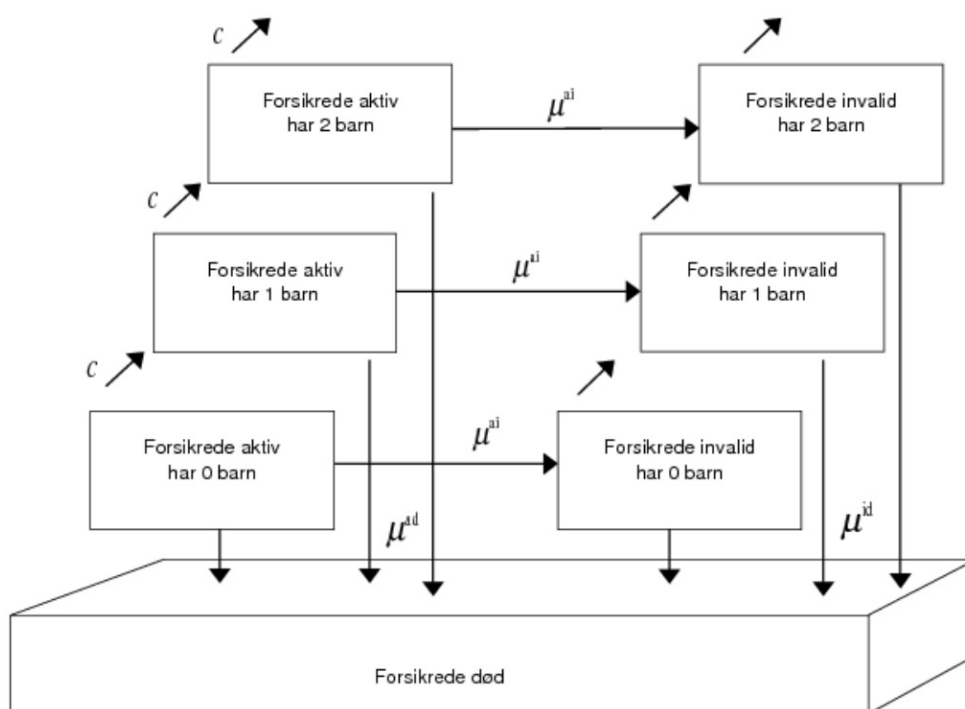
$c$

Forsikrede aktiv
har 2 barn

$\mu^{ai}$

Forsikrede invalid
har 2 barn

$c$

Forsikrede aktiv
har 1 barn

$\mu^{ai}$

Forsikrede invalid
har 1 barn

$c$

Forsikrede aktiv
har 0 barn

$\mu^{ai}$

Forsikrede invalid
har 0 barn

$\mu^{ad}$

$\mu^{id}$

Forsikrede død